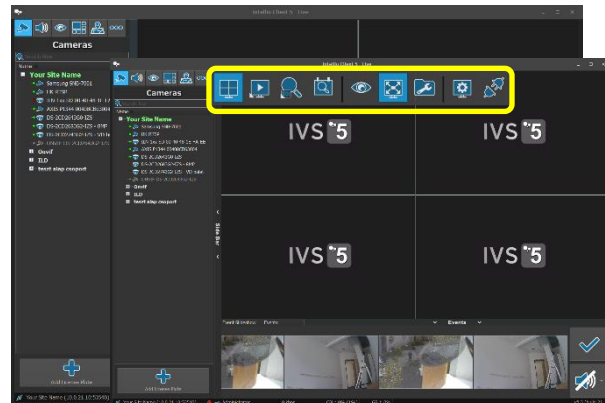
IntelliClient 5 - Live

Cameras

Your Site Name
Samsung SNB-7001
DS-2CD2632F-IZS
DS-2CD2642FWD-IZS
Onvif
ILD
Test stop capture

IntelliClient 5 - Live

Cameras

Your Site Name
Samsung SNB-7001
DS-2CD2632F-IZS
DS-2CD2642FWD-IZS
Onvif
ILD
Test stop capture

IVS 5
IVS 5
IVS 5
IVS 5

Events

Add Camera Wide

Add Camera Wide

Your Site Name